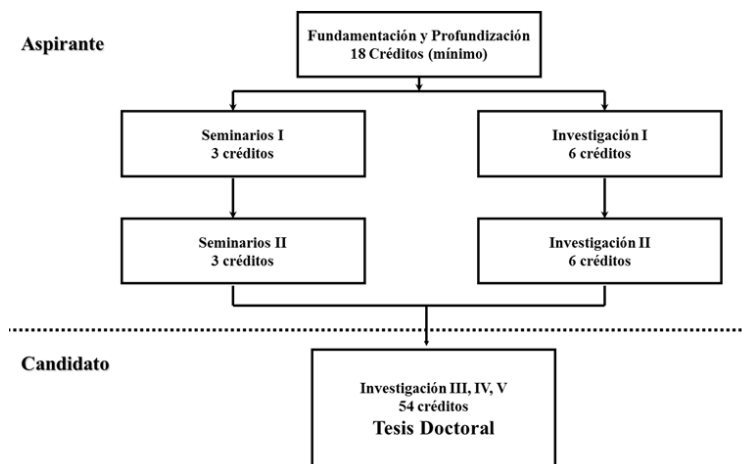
Aspirante

Fundamentación y Profundización
18 Créditos (mínimo)

Seminarios I
3 créditos

Investigación I
6 créditos

Seminarios II
3 créditos

Investigación II
6 créditos

Candidato

Investigación III, IV, V
54 créditos
Tesis Doctoral